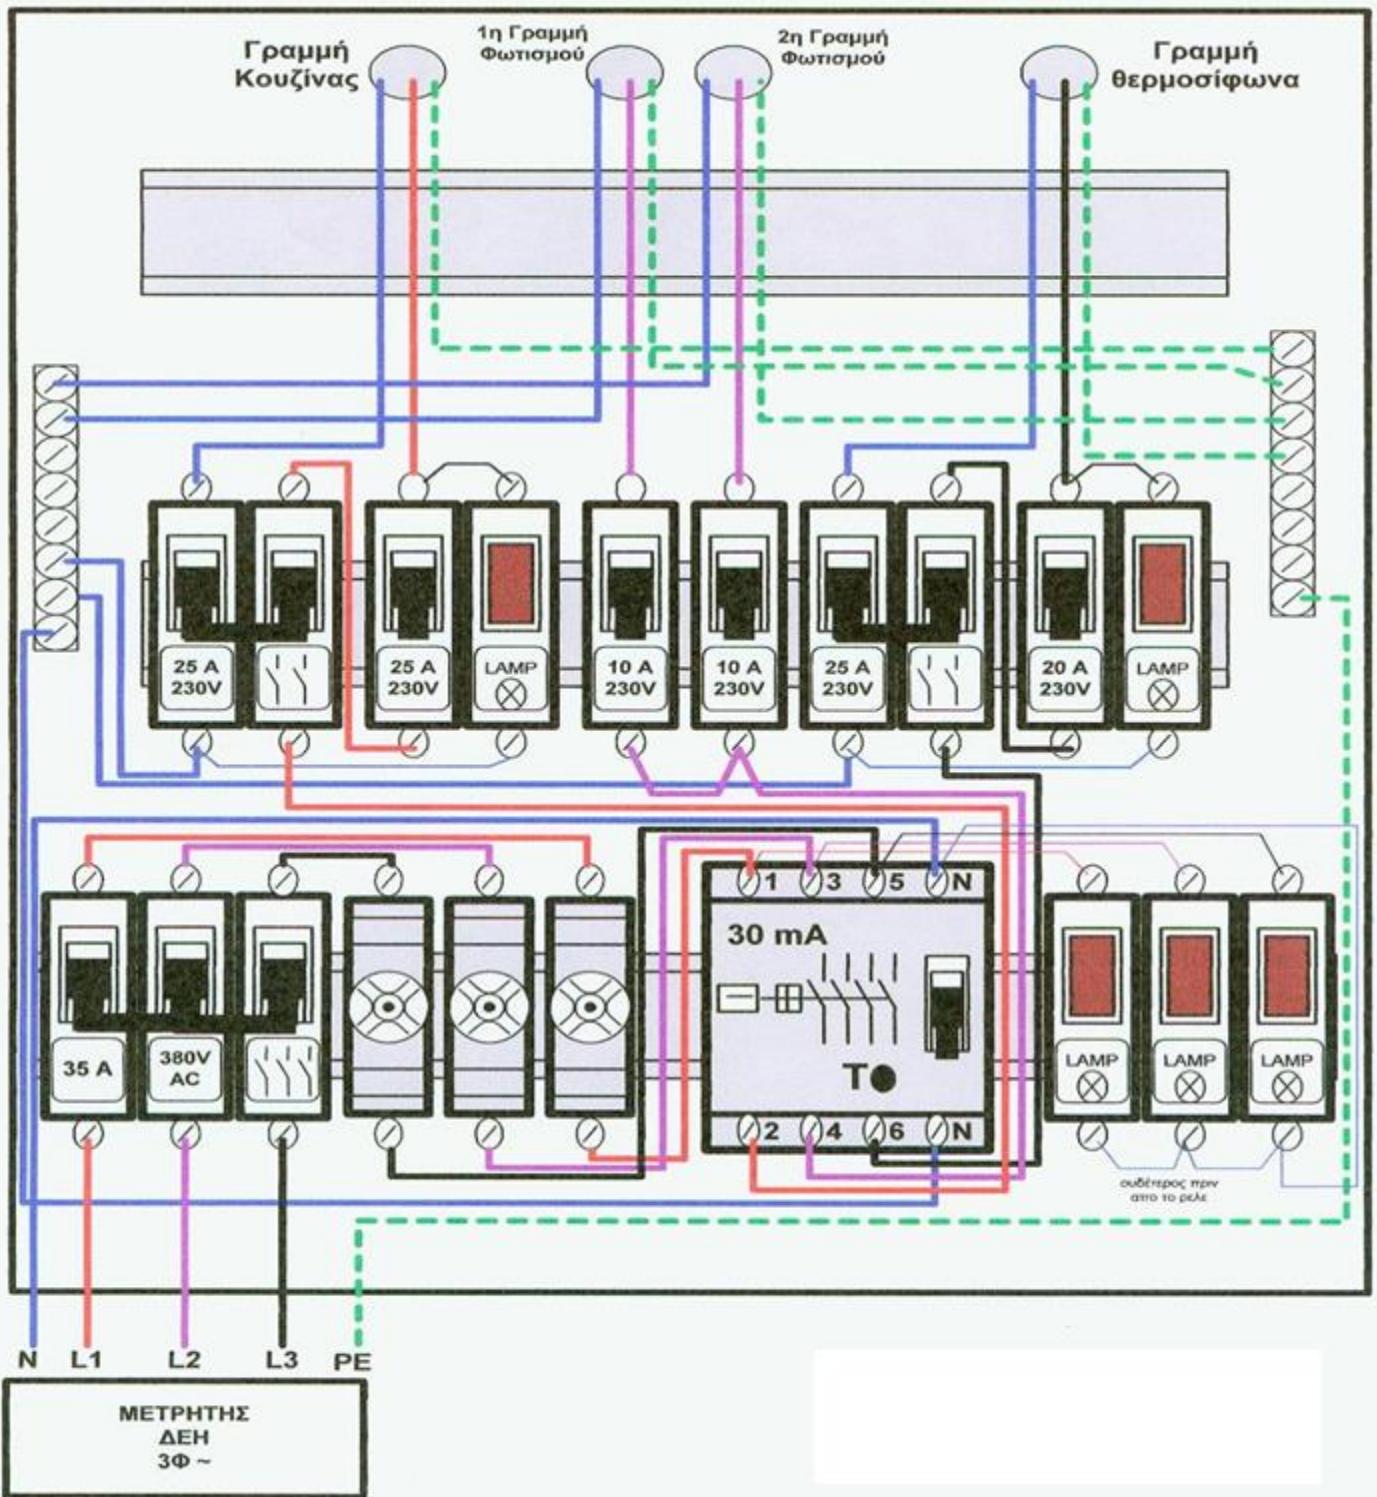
Γραμμή Κουζίνας

1η Γραμμή Φωτισμού

2η Γραμμή Φωτισμού

Γραμμή θερμοσίφωνα

25 A 230V

25 A 230V

LAMP

10 A 230V

10 A 230V

25 A 230V

20 A 230V

LAMP

1 3 5 N

30 mA

T

2 4 6 N

35 A

380V AC

LAMP

LAMP

LAMP

ουδέτερος πριν απο το ρελε

N L1 L2 L3 PE

ΜΕΤΡΗΤΗΣ ΔΕΗ 3Φ ~